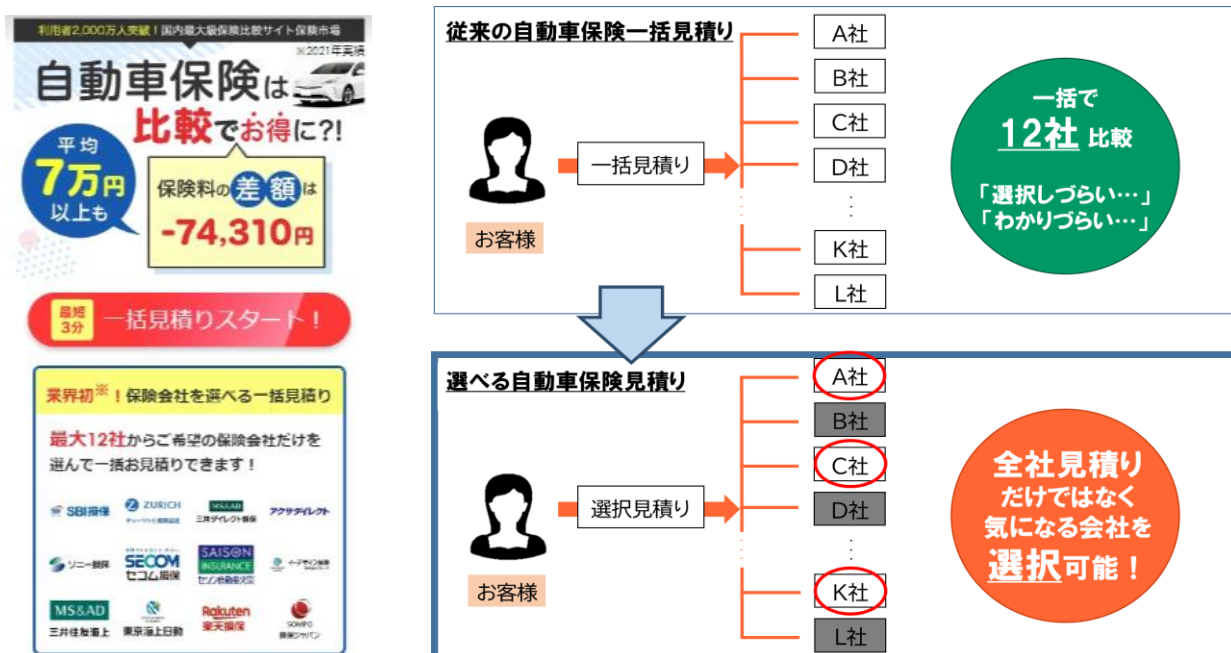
利用者2,000万人突破！国内最大級保険比較サイト保険市場
※2021年実績

自動車保険は比較でお得に?!

平均 7万円 以上も

保険料の差額は -74,310円

最短3分 一括見積りスタート！

業界初※！保険会社を選べる一括見積り

最大12社からご希望の保険会社だけを選んで一括お見積りできます！

SBI損保
ZURICH チューリッヒ保険会社
MS&AD 三井ダイレクト損保
アクサダイレクト
ソニー損保
SECOM セコム損保
SAISON INSURANCE セゾン自動車火災
イーデザイン損保
MS&AD 三井住友海上
東京海上日動
Rakuten 楽天損保
SOMPO 損保ジャパン

従来の自動車保険一括見積り

お客様

一括見積り

A社
B社
C社
D社
⋮
K社
L社

一括で 12社 比較
「選択しづらい…」
「わかりづらい…」

選べる自動車保険見積り

お客様

選択見積り

A社
B社
C社
D社
⋮
K社
L社

全社見積り だけではなく 気になる会社を 選択可能！